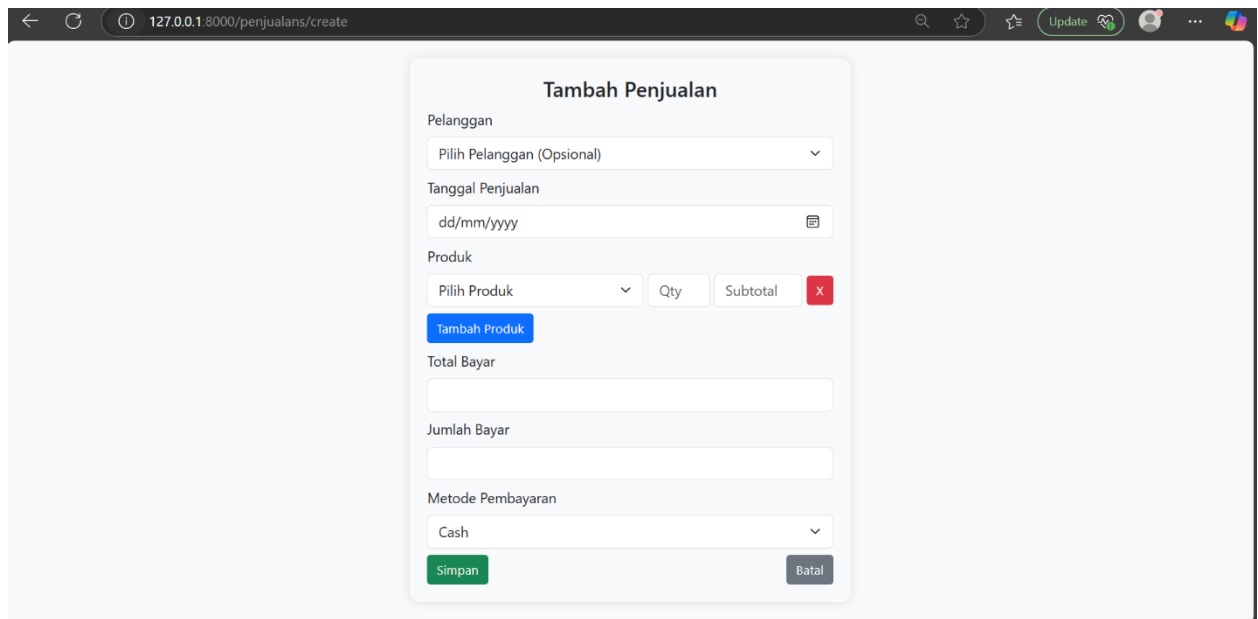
127.0.0.1:8000/penjualans/create

Update

Tambah Penjualan

Pelanggan

Pilih Pelanggan (Opsional)

Tanggal Penjualan

dd/mm/yyyy

Produk

Pilih Produk

Qty

Subtotal

X

Tambah Produk

Total Bayar

Jumlah Bayar

Metode Pembayaran

Cash

Simpan

Batal